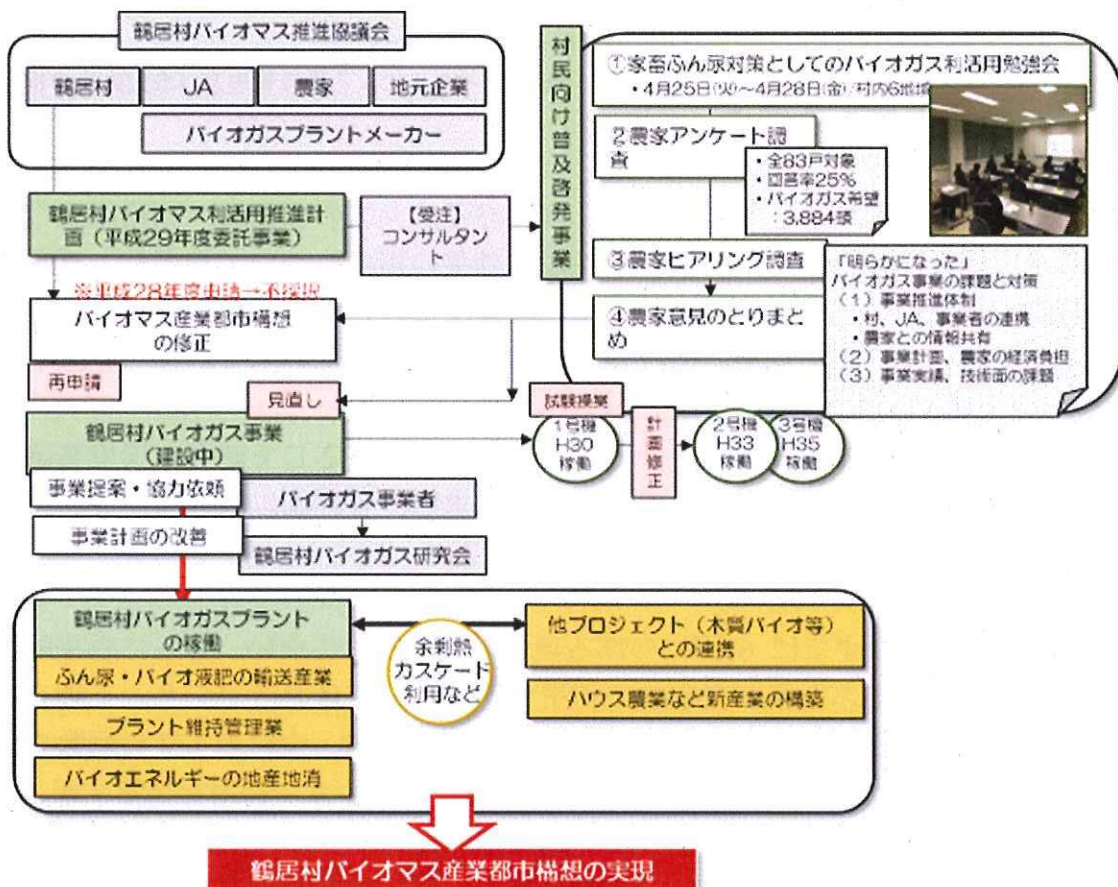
鶴居村バイオマス推進協議会

鶴居村
JA
農家
地元企業
バイオガスプラントメーカー

鶴居村バイオマス利活用推進計画（平成29年度委託事業）

【受注】コンサルタント

村民向け普及啓発事業

①家畜ふん尿対策としてのバイオガス利活用勉強会
・4月25日(火)～4月28日(金) 村内6地域

2 農家アンケート調査
・全83戸対象
・回答率25%
・バイオガス希望：3,884頭

③農家ヒアリング調査

④農家意見のとりまとめ

「明らかになった」
バイオガス事業の課題と対策
（1）事業推進体制
・村、JA、事業者の連携
・農家との情報共有
（2）事業計画、農家の経済負担
（3）事業実績、技術面の課題

※平成28年度申請→不採択

バイオマス産業都市構想の修正

再申請

見直し

試験操業

鶴居村バイオガス事業（建設中）

1号機 H30 稼働

計画修正

2号機 H33 稼働

3号機 H35 稼働

事業提案・協力依頼

バイオガス事業者

事業計画の改善

鶴居村バイオガス研究会

鶴居村バイオガスプラントの稼働

ふん尿・バイオ液肥の輸送産業

プラント維持管理業

バイオエネルギーの地産地消

余剰熱カスケード利用など

他プロジェクト（木質バイオ等）との連携

ハウス農業など新産業の構築

鶴居村バイオマス産業都市構想の実現